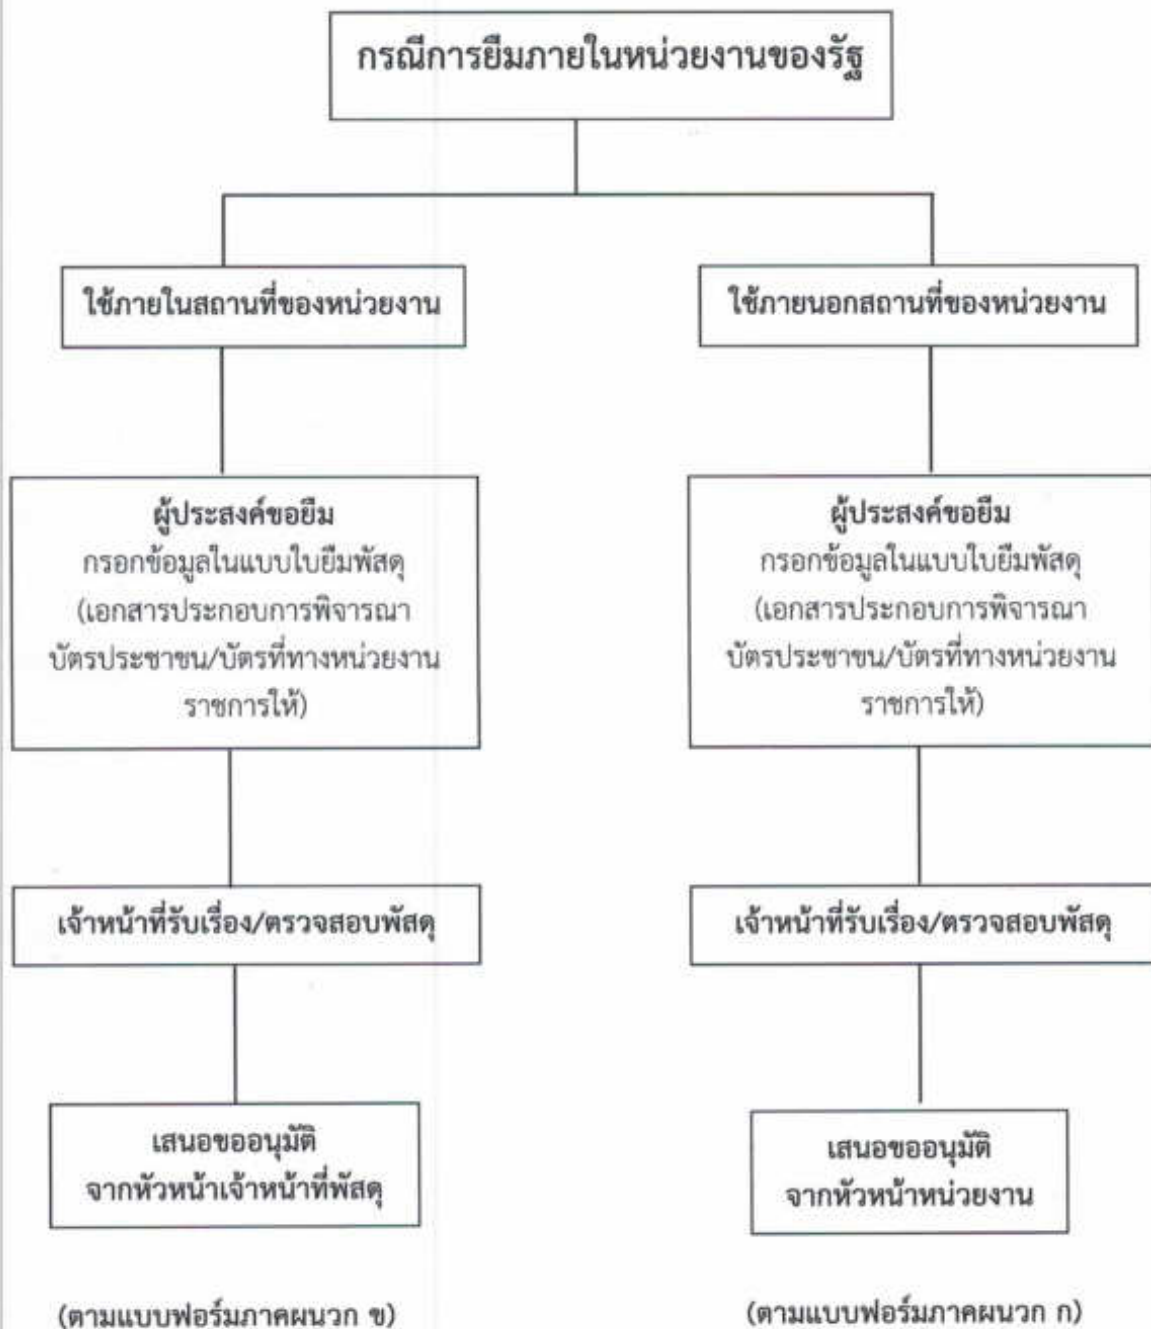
กรณีการยืมภายในหน่วยงานของรัฐ

ใช้ภายในสถานที่ของหน่วยงาน

ผู้ประสงค์ขอยืม
กรอกข้อมูลในแบบใบยืมพัสดุ
(เอกสารประกอบการพิจารณา
บัตรประชาชน/บัตรที่ทางหน่วยงานราชการให้)

เจ้าหน้าที่รับเรื่อง/ตรวจสอบพัสดุ

เสนอขออนุมัติ
จากหัวหน้าเจ้าหน้าที่พัสดุ

(ตามแบบฟอร์มภาคผนวก ข)

ใช้ภายนอกสถานที่ของหน่วยงาน

ผู้ประสงค์ขอยืม
กรอกข้อมูลในแบบใบยืมพัสดุ
(เอกสารประกอบการพิจารณา
บัตรประชาชน/บัตรที่ทางหน่วยงานราชการให้)

เจ้าหน้าที่รับเรื่อง/ตรวจสอบพัสดุ

เสนอขออนุมัติ
จากหัวหน้าหน่วยงาน

(ตามแบบฟอร์มภาคผนวก ก)